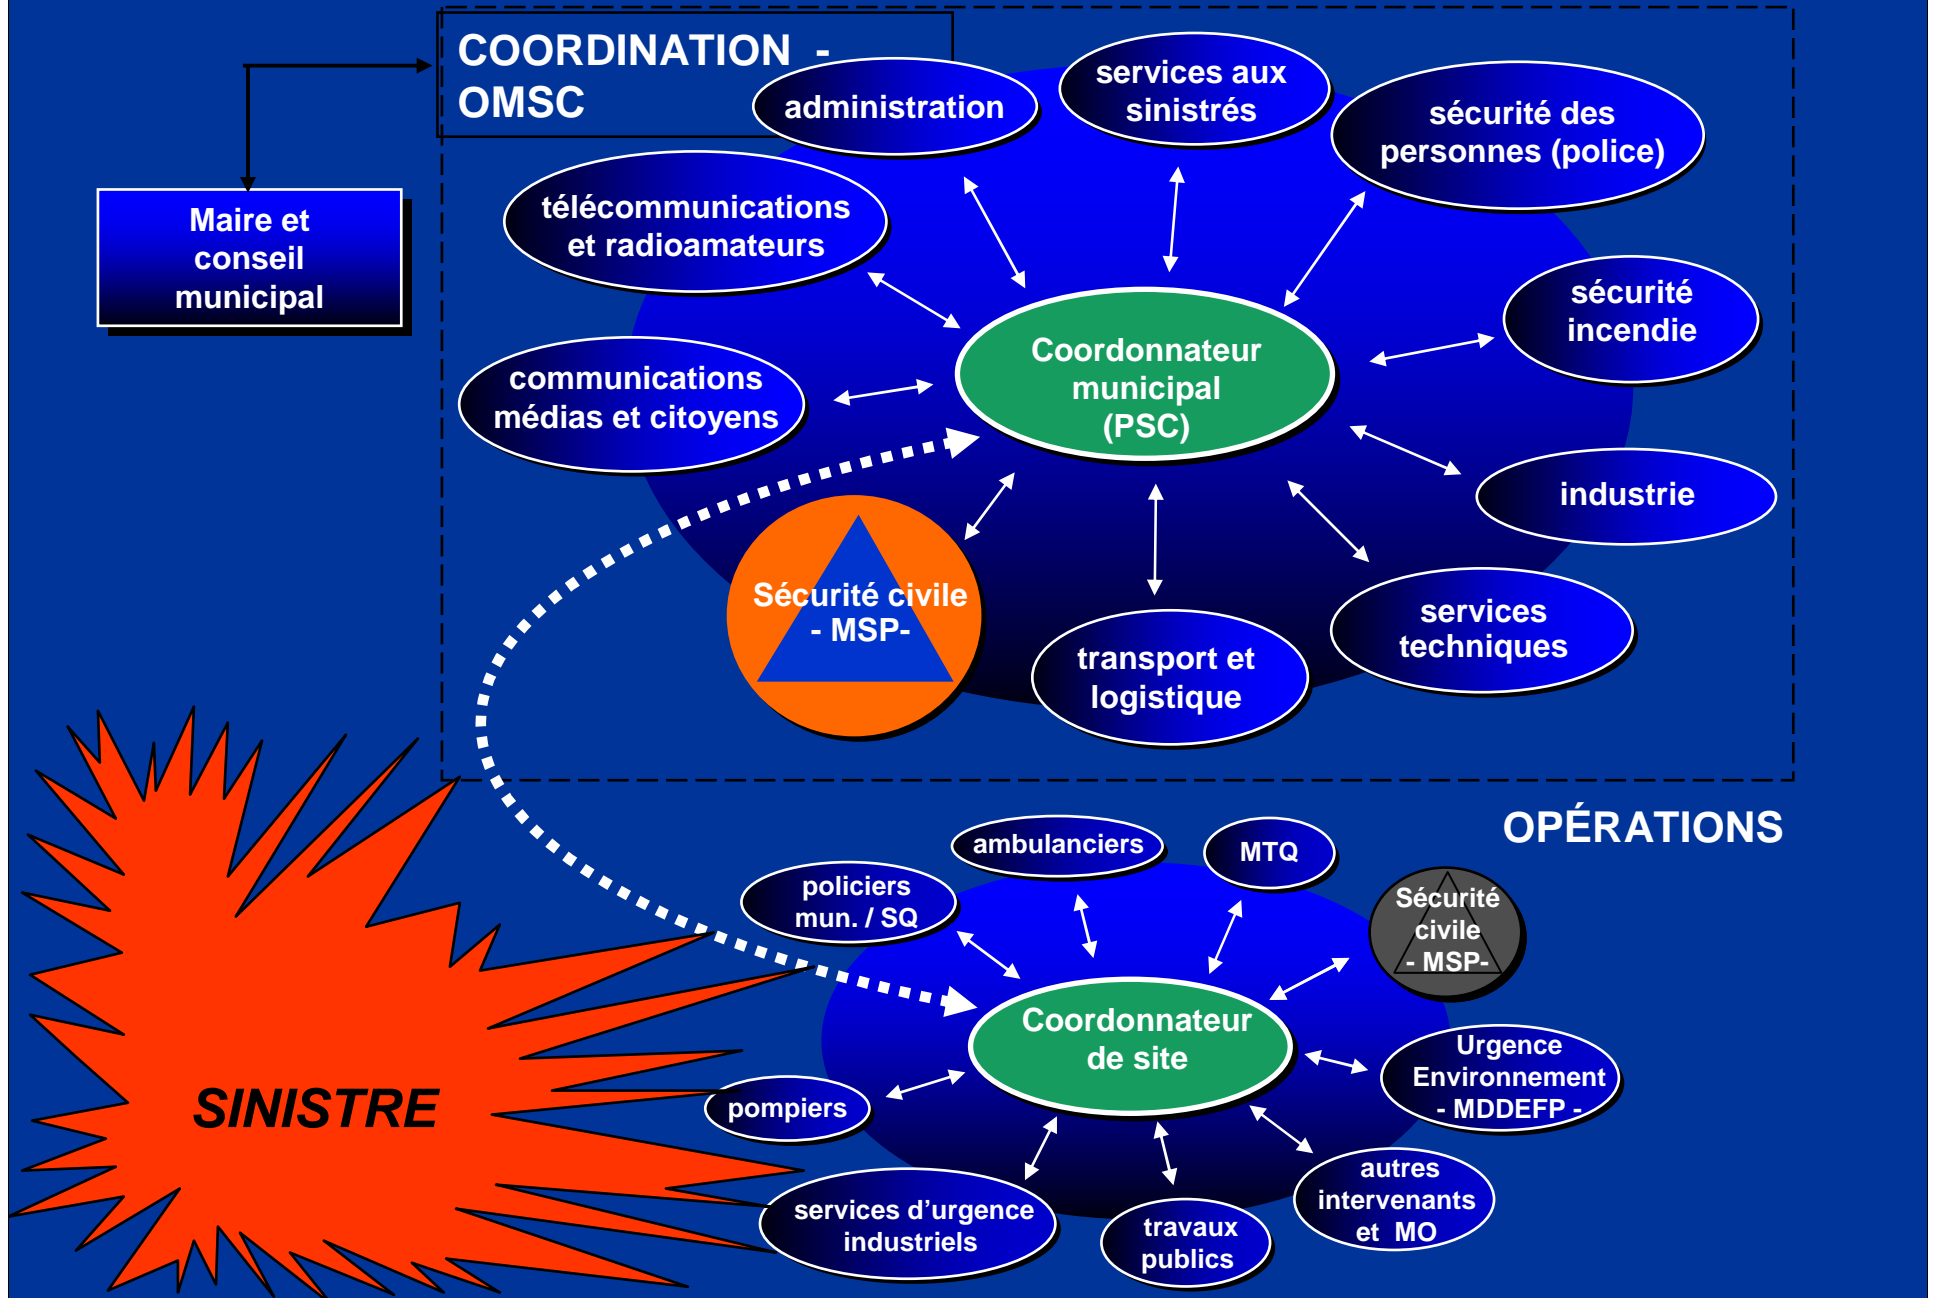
COORDINATION - OMSC

Maire et conseil municipal

administration

services aux sinistrés

sécurité des personnes (police)

télécommunications et radioamateurs

sécurité incendie

communications médias et citoyens

Coordonnateur municipal (PSC)

industrie

Sécurité civile - MSP-

transport et logistique

services techniques

OPÉRATIONS

ambulanciers

MTQ

policiers mun. / SQ

Sécurité civile - MSP-

Coordonnateur de site

Urgence Environnement - MDDEFP -

pompiers

SINISTRE

autres intervenants et MO

services d'urgence industriels

travaux publics